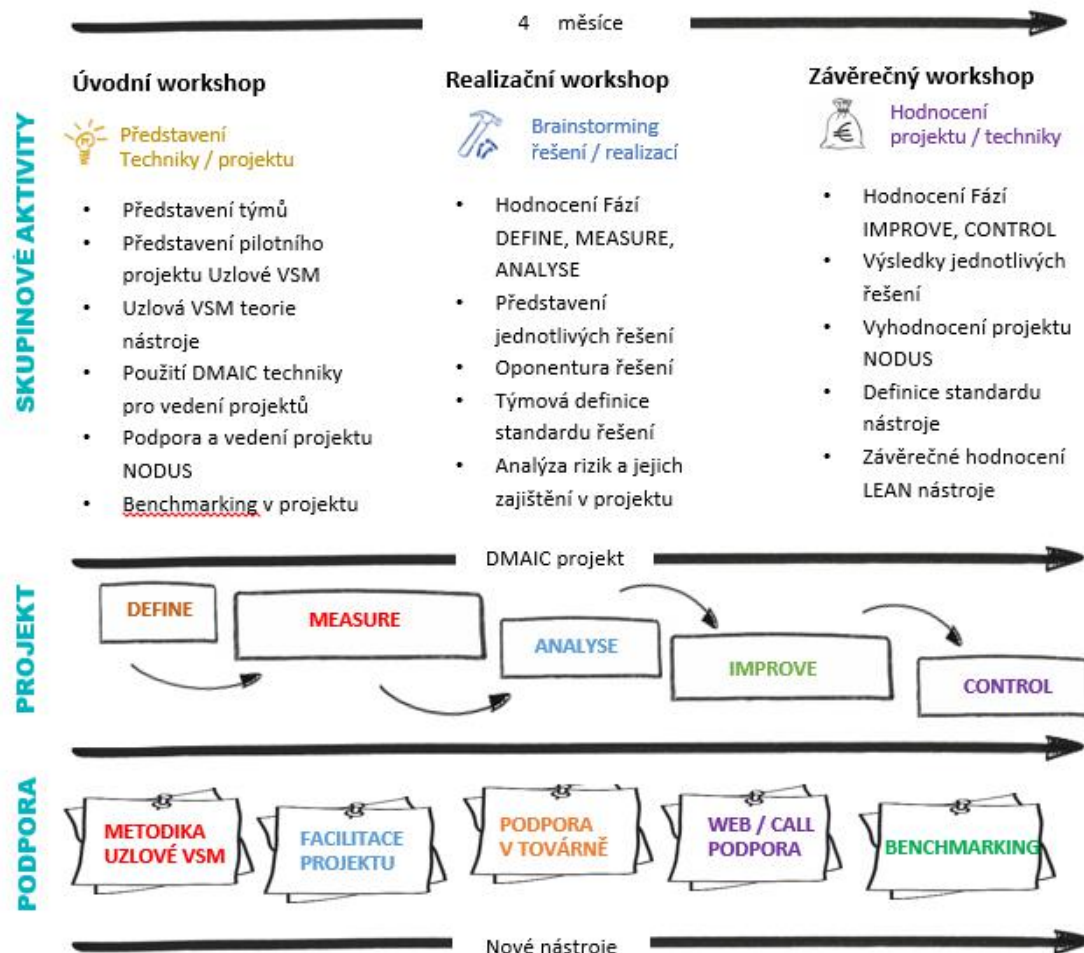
4 měsíce

SKUPINOVÉ AKTIVITY

Úvodní workshop

Představení Techniky / projektu

- Představení týmů
- Představení pilotního projektu Uzlové VSM
- Uzlová VSM teorie nástroje
- Použití DMAIC techniky pro vedení projektů
- Podpora a vedení projektu NODUS
- Benchmarking v projektu

Realizační workshop

Brainstorming řešení / realizací

- Hodnocení Fází DEFINE, MEASURE, ANALYSE
- Představení jednotlivých řešení
- Oponentura řešení
- Týmová definice standardu řešení
- Analýza rizik a jejich zajištění v projektu

Závěrečný workshop

€

Hodnocení projektu / techniky

- Hodnocení Fází IMPROVE, CONTROL
- Výsledky jednotlivých řešení
- Vyhodnocení projektu NODUS
- Definice standardu nástroje
- Závěrečné hodnocení LEAN nástroje

DMAIC projekt

PROJEKT

DEFINE

MEASURE

ANALYSE

IMPROVE

CONTROL

PODPORA

METODIKA UZLOVÉ VSM

FACILITACE PROJEKTU

PODPORA V TOVÁRNĚ

WEB / CALL PODPORA

BENCHMARKING

Nové nástroje